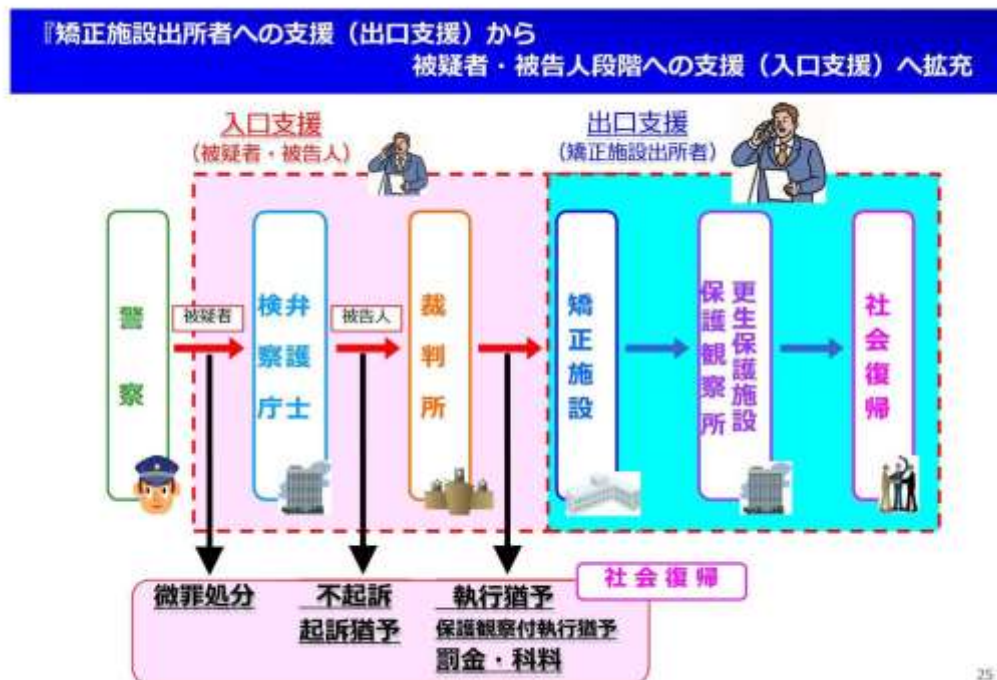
『矯正施設出所者への支援（出口支援）から
被疑者・被告人段階への支援（入口支援）へ拡充

入口支援
（被疑者・被告人）

出口支援
（矯正施設出所者）

警察

被疑者

検察庁

弁護士

被告人

裁判所

矯正施設

更生保護施設

保護観察所

社会復帰

微罪処分

不起訴

起訴猶予

執行猶予

保護観察付執行猶予

罰金・科料

社会復帰

25